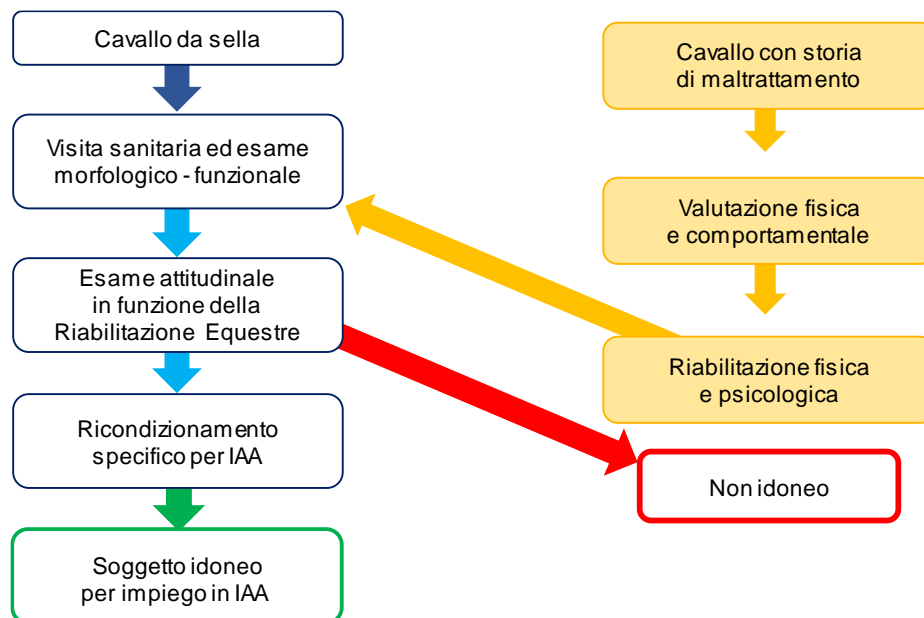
Cavallo da sella

Visita sanitaria ed esame morfologico - funzionale

Esame attitudinale in funzione della Riabilitazione Equestre

Ricondizionamento specifico per IAA

Soggetto idoneo per impiego in IAA

Cavallo con storia di maltrattamento

Valutazione fisica e comportamentale

Riabilitazione fisica e psicologica

Non idoneo